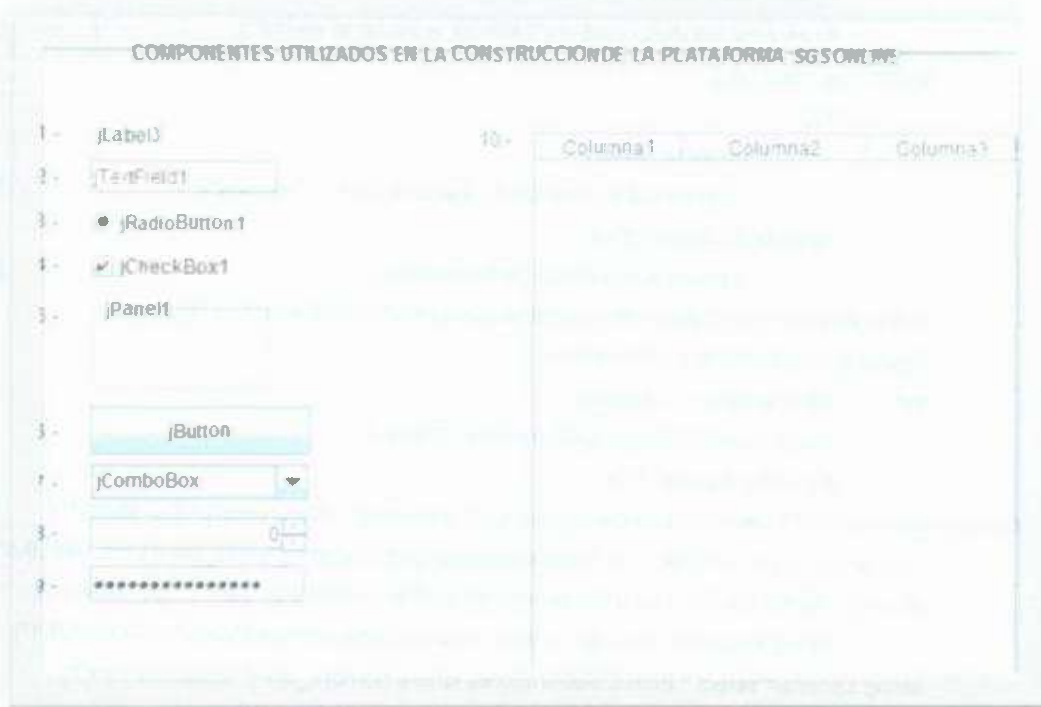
COMPONENTES UTILIZADOS EN LA CONSTRUCCIONDE LA PLATAFORMA SGSONLINE

1 - jLabel3

2 - TextField1

3 - jRadioButton1

4 - jCheckBox1

5 - jPanel1

6 - jButton

7 - jComboBox

8 - 0

9 - ****************

10 -

| Columna1 | Columna2 | Columna3 |
|---|---|---|